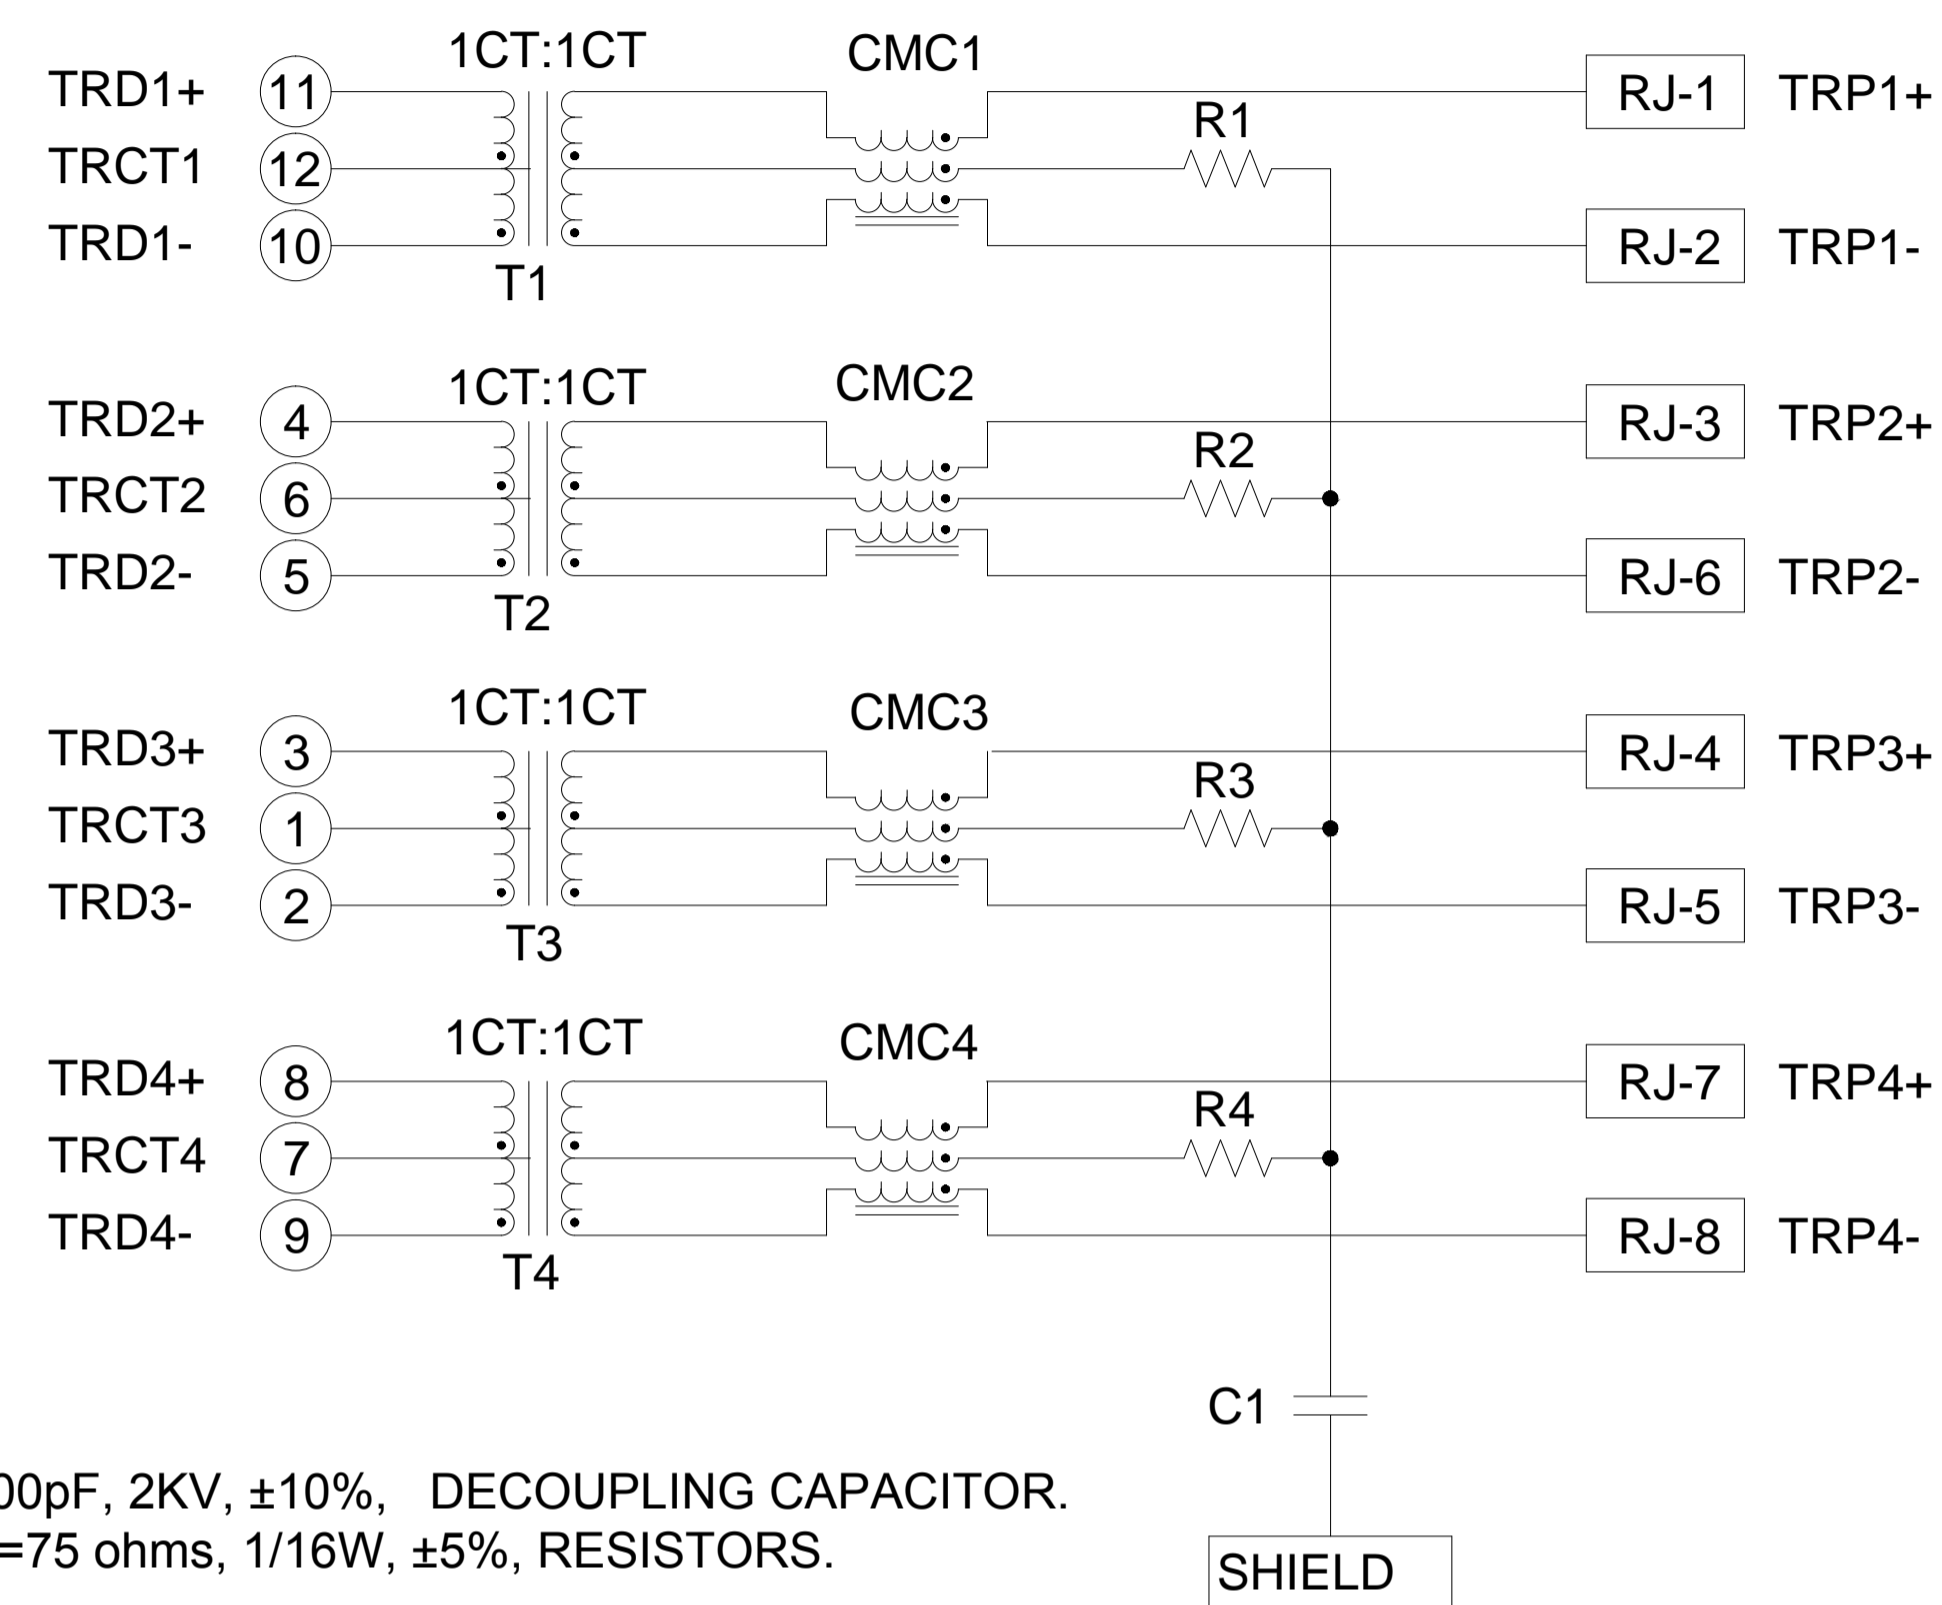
TRD1+ 11
TRCT1 12
TRD1- 10
1CT:1CT
T1
CMC1
R1
RJ-1 TRP1+
RJ-2 TRP1-

TRD2+ 4
TRCT2 6
TRD2- 5
1CT:1CT
T2
CMC2
R2
RJ-3 TRP2+
RJ-6 TRP2-

TRD3+ 3
TRCT3 1
TRD3- 2
1CT:1CT
T3
CMC3
R3
RJ-4 TRP3+
RJ-5 TRP3-

TRD4+ 8
TRCT4 7
TRD4- 9
1CT:1CT
T4
CMC4
R4
RJ-7 TRP4+
RJ-8 TRP4-

C1

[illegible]00pF, 2KV, ±10%, DECOUPLING CAPACITOR.
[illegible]=75 ohms, 1/16W, ±5%, RESISTORS.

SHIELD